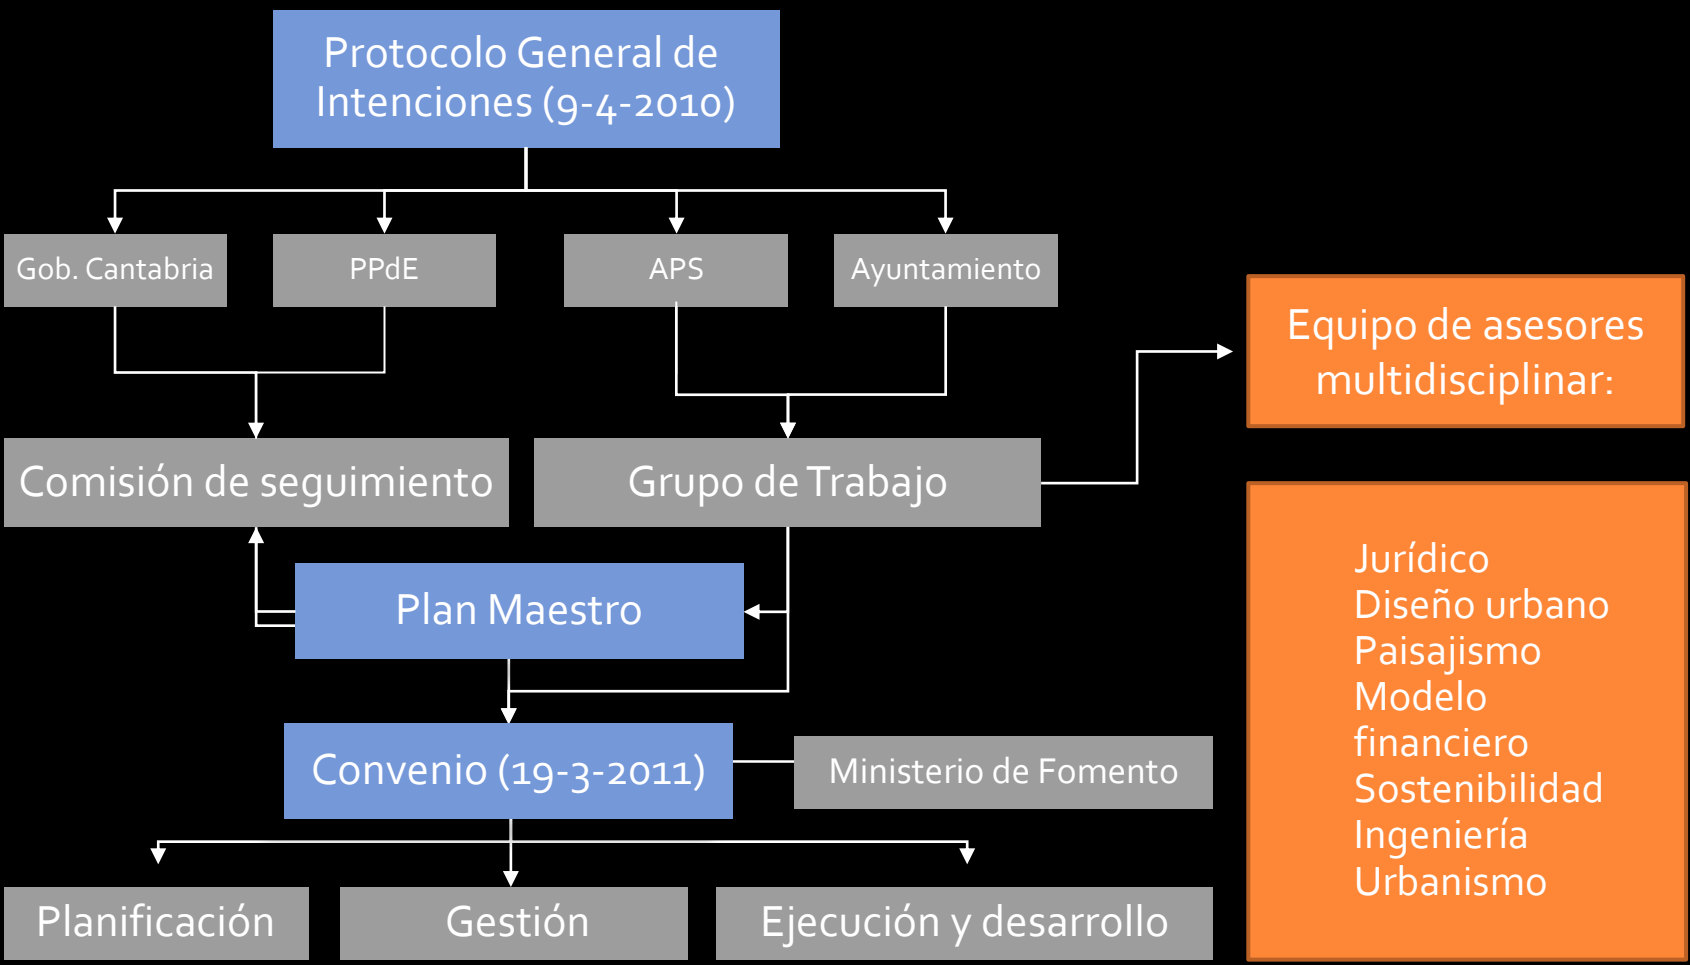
Protocolo General de Intenciones (9-4-2010)

Gob. Cantabria

PPdE

APS

Ayuntamiento

Equipo de asesores multidisciplinar:

Comisión de seguimiento

Grupo de Trabajo

Jurídico
Diseño urbano
Paisajismo
Modelo financiero
Sostenibilidad
Ingeniería
Urbanismo

Plan Maestro

Convenio (19-3-2011)

Ministerio de Fomento

Planificación

Gestión

Ejecución y desarrollo